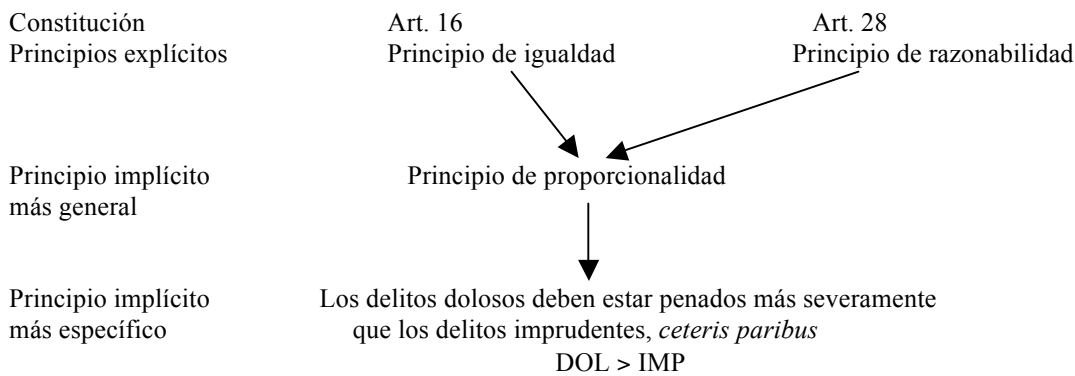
Constitución
Principios explícitos

Art. 16
Principio de igualdad

Art. 28
Principio de razonabilidad

Principio implícito
más general

Principio de proporcionalidad

Principio implícito
más específico

Los delitos dolosos deben estar penados más severamente que los delitos imprudentes, *ceteris paribus*
DOL > IMP